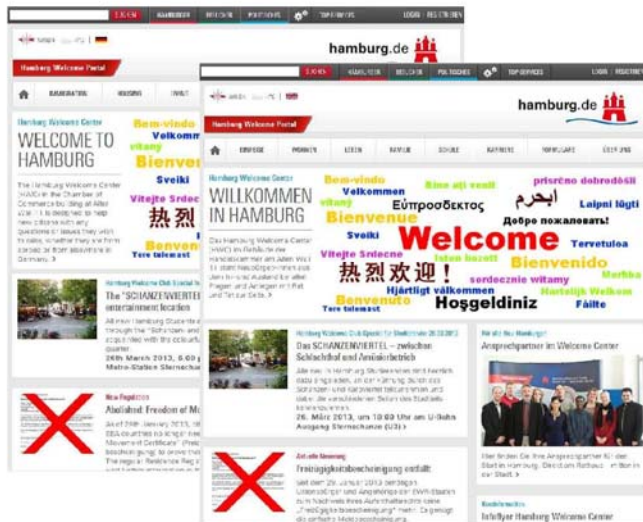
hamburg.de

Hamburg Welcome Portal

WELCOME TO HAMBURG

Bem-vindo
Velkommen
vitanj
Bienven
Sveiki
Vitejte Srdec
热烈
Benven

The "SCHANZENVIERTEL" entertainment location

24th March 2013, at
Metro-Station Sternschan

Abolished: Freedom of Mo

hamburg.de

Hamburg Welcome Portal

WILLKOMMEN IN HAMBURG

Bem-vindo
Bine ați venit
prisrčno dobrodošli
Velkommen
ابحرم
Ευπρόσδεκτος
vitanj
Laipni lūgti
Bienvenue
Добро пожаловать!
Sveiki
Welcome
Tervetuloa
Vitejte Srdecne
Isten hozott
热烈欢迎！
Bienvenido
sердeczn­ie witamy
Merhba
Hjärtligt välkommen
Hartelijk Welkom
Benvenuto
Hoşgeldiniz
Fáilte

Das SCHANZENVIERTEL – zwischen Schlachthof und Amüsierbetrieb

26. März 2013, um 18:00 Uhr an U-Bahn Ausgang Sternschanze (U3)

Ansprechpartner im Welcome Center

Freizügigkeitsbescheinigung entfällt

Interkultureller Hamburg Welcome Center